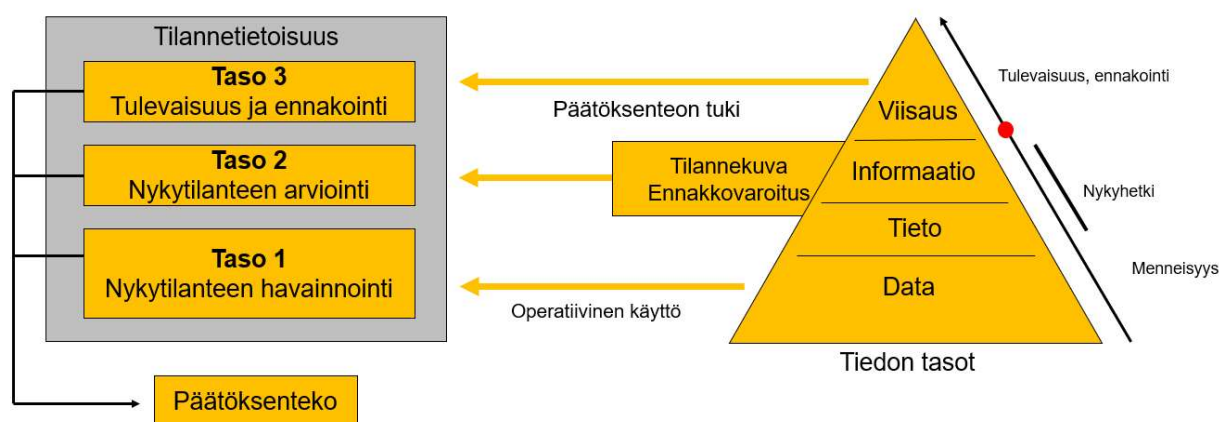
Tilannetietoisuus

Taso 3
Tulevaisuus ja ennakointi

Taso 2
Nykytilanteen arviointi

Taso 1
Nykytilanteen havainnointi

Päätöksenteko

Päätöksenteon tuki

Tilannekuva
Ennakkovaroitus

Operatiivinen käyttö

Viisaus

Informaatio

Tieto

Data

Tiedon tasot

Tulevaisuus, ennakointi

Nykyhetki

Menneisyys